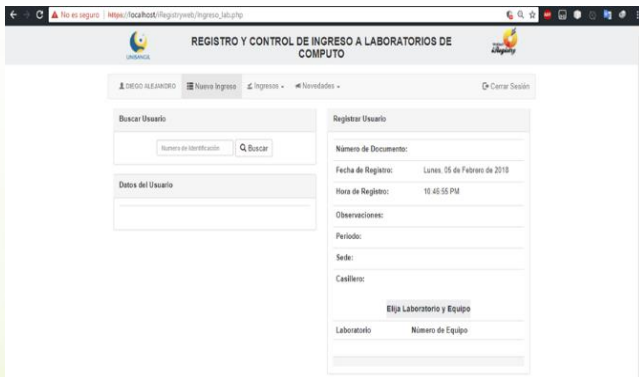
No es seguro | https://localhost/iRegistryweb/Ingreso_lab.php

UNISANGIL

REGISTRO Y CONTROL DE INGRESO A LABORATORIOS DE COMPUTO

iRegistry

DIEGO ALEJANDRO | Nuevo Ingreso | Ingresos | Novedades | Cerrar Sesión

Buscar Usuario

Numero de Identificación | Buscar

Datos del Usuario

Registrar Usuario

Número de Documento:

Fecha de Registro: Lunes, 05 de Febrero de 2018

Hora de Registro: 10:46:55 PM

Observaciones:

Periodo:

Sede:

Casillero:

Elija Laboratorio y Equipo

| Laboratorio | Número de Equipo |
|---|---|